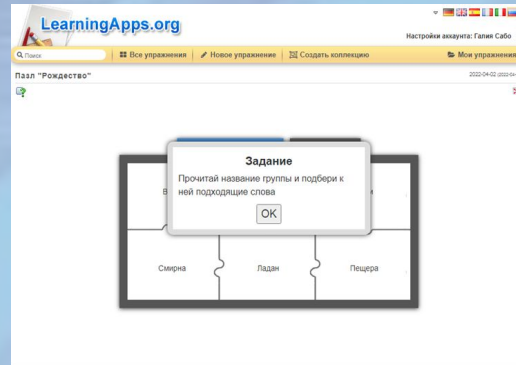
LearningApps.org

Настройки аккаунта: Галия Сабо

Поиск

Все упражнения

Новое упражнение

Создать коллекцию

Мои упражнения

Пазл "Рождество"

2022-04-02

Задание

Прочитай название группы и подбери к ней подходящие слова

OK

Смирна

Ладан

Пещера